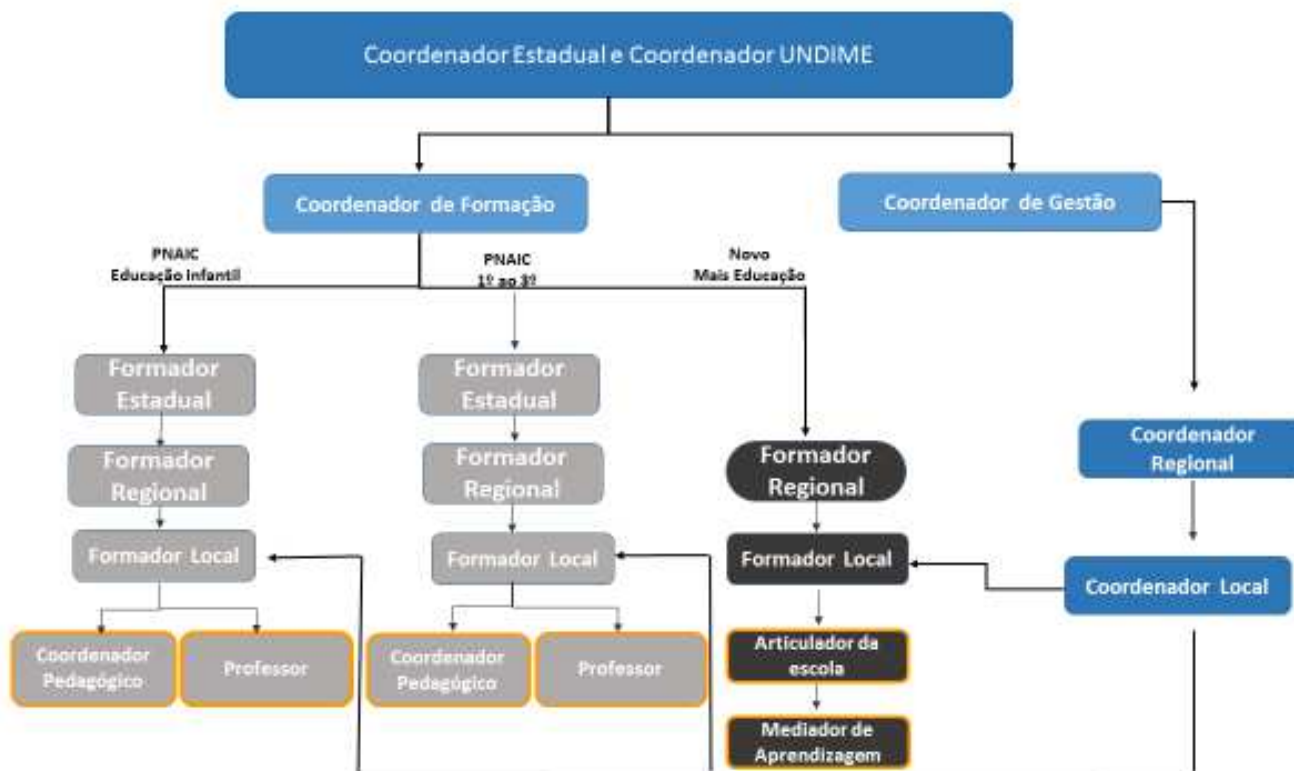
Coordenador Estadual e Coordenador UNDIME

Coordenador de Formação

Coordenador de Gestão

PNAIC
Educação Infantil

PNAIC
1º ao 3º

Novo
Mais Educação

Formador Estadual

Formador Regional

Formador Local

Coordenador Pedagógico

Professor

Formador Estadual

Formador Regional

Formador Local

Coordenador Pedagógico

Professor

Formador Regional

Formador Local

Articulador da escola

Mediador de Aprendizagem

Coordenador Regional

Coordenador Local